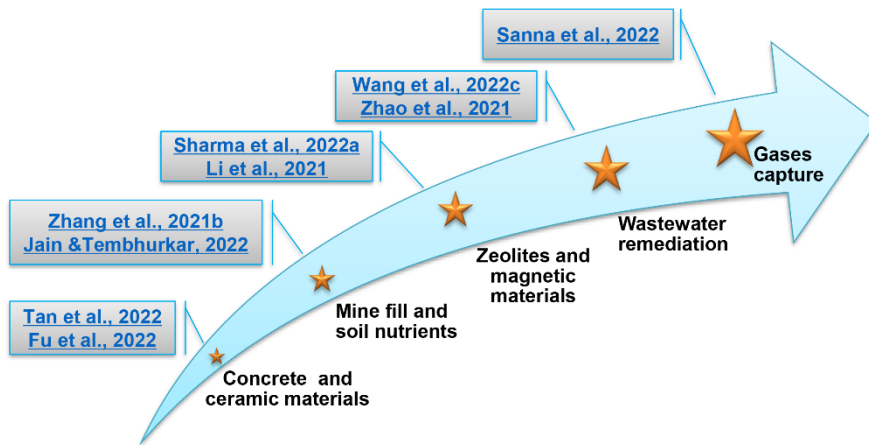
Sanna et al., 2022

Wang et al., 2022c
Zhao et al., 2021

Sharma et al., 2022a
Li et al., 2021

Zhang et al., 2021b
Jain &Tembhurkar, 2022

Tan et al., 2022
Fu et al., 2022

Concrete and ceramic materials

Mine fill and soil nutrients

Zeolites and magnetic materials

Wastewater remediation

Gases capture